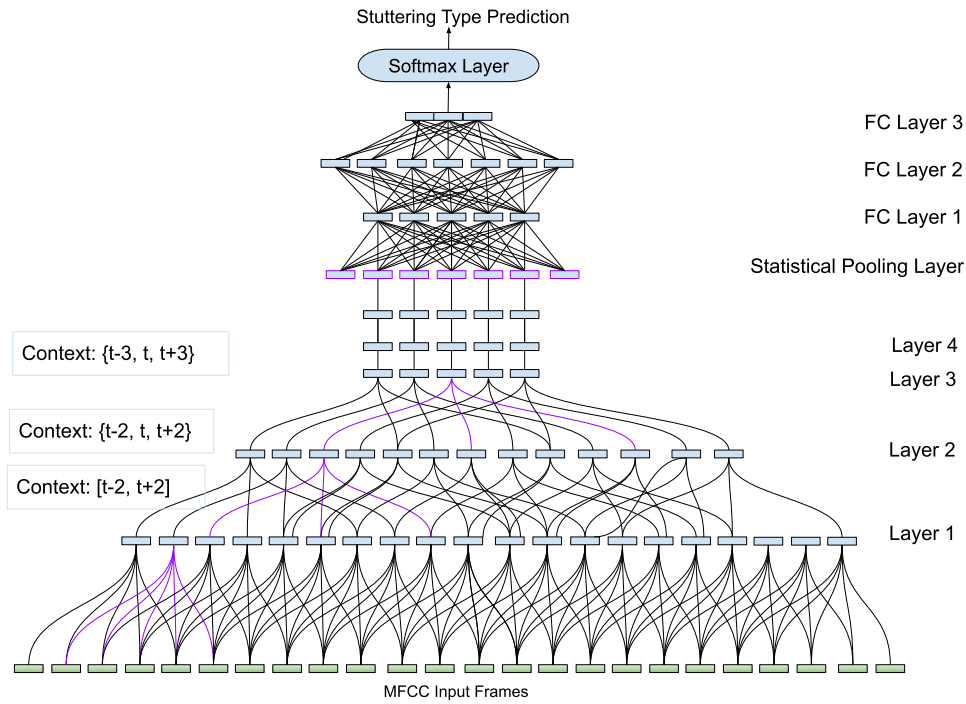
Stuttering Type Prediction

Softmax Layer

FC Layer 3

FC Layer 2

FC Layer 1

Statistical Pooling Layer

Context: {t-3, t, t+3}

Layer 4

Layer 3

Context: {t-2, t, t+2}

Layer 2

Context: [t-2, t+2]

Layer 1

MFCC Input Frames